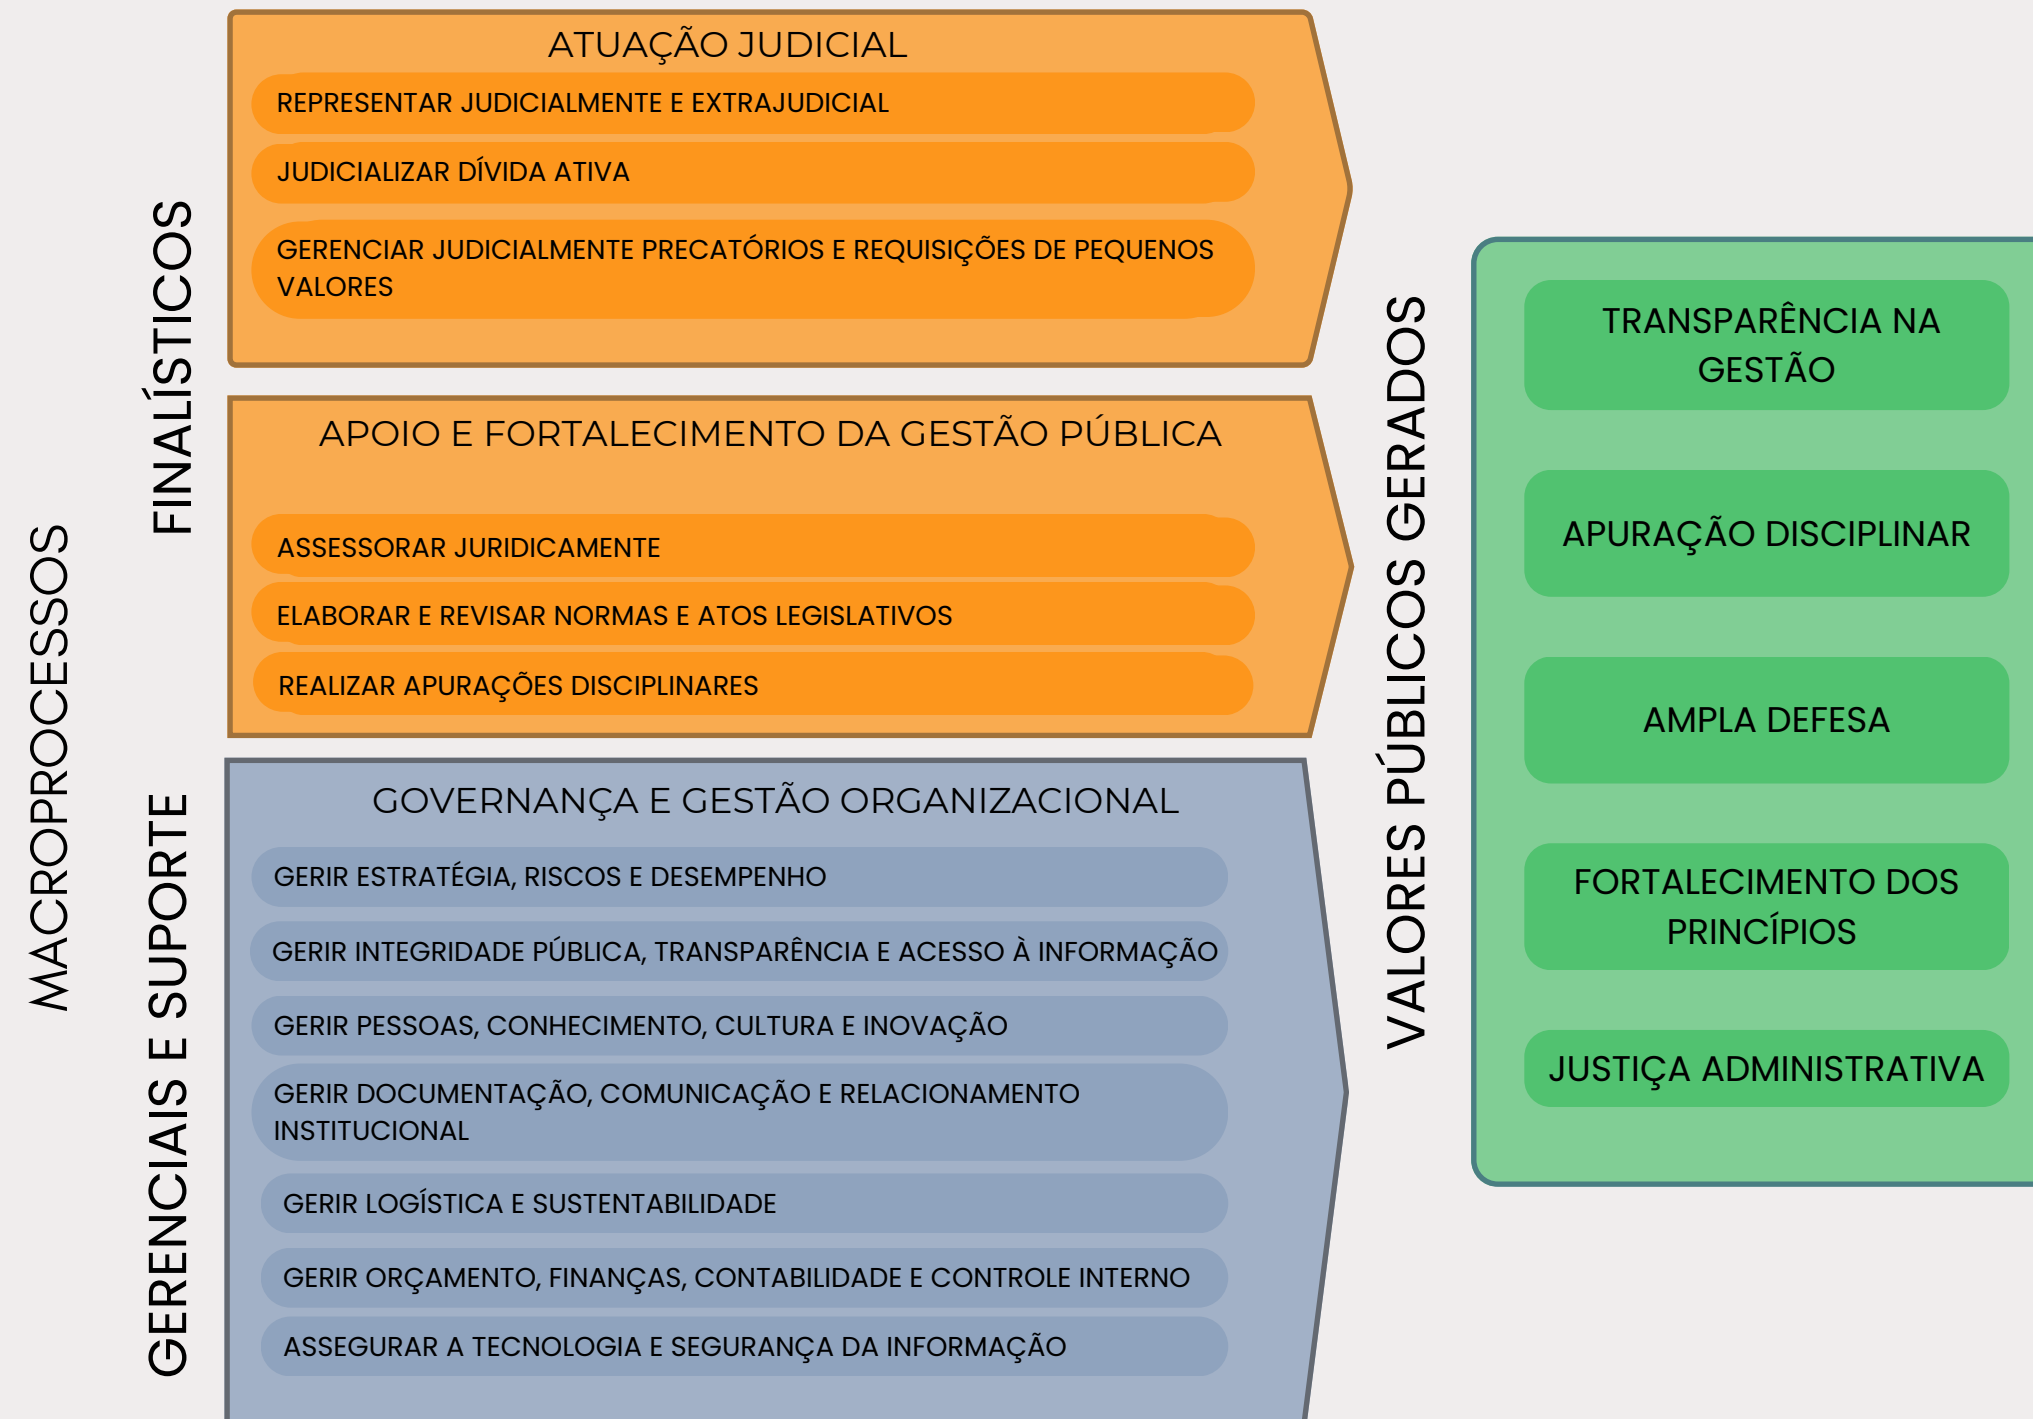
MACROPROCESSOS

FINALÍSTICOS

ATUAÇÃO JUDICIAL

REPRESENTAR JUDICIALMENTE E EXTRAJUDICIAL

JUDICIALIZAR DÍVIDA ATIVA

GERENCIAR JUDICIALMENTE PRECATÓRIOS E REQUISIÇÕES DE PEQUENOS VALORES

APOIO E FORTALECIMENTO DA GESTÃO PÚBLICA

ASSESSORAR JURIDICAMENTE

ELABORAR E REVISAR NORMAS E ATOS LEGISLATIVOS

REALIZAR APURAÇÕES DISCIPLINARES

GERENCIAIS E SUPORTE

GOVERNANÇA E GESTÃO ORGANIZACIONAL

GERIR ESTRATÉGIA, RISCOS E DESEMPENHO

GERIR INTEGRIDADE PÚBLICA, TRANSPARÊNCIA E ACESSO À INFORMAÇÃO

GERIR PESSOAS, CONHECIMENTO, CULTURA E INOVAÇÃO

GERIR DOCUMENTAÇÃO, COMUNICAÇÃO E RELACIONAMENTO INSTITUCIONAL

GERIR LOGÍSTICA E SUSTENTABILIDADE

GERIR ORÇAMENTO, FINANÇAS, CONTABILIDADE E CONTROLE INTERNO

ASSEGURAR A TECNOLOGIA E SEGURANÇA DA INFORMAÇÃO

VALORES PÚBLICOS GERADOS

TRANSPARÊNCIA NA GESTÃO

APURAÇÃO DISCIPLINAR

AMPLA DEFESA

FORTALECIMENTO DOS PRINCÍPIOS

JUSTIÇA ADMINISTRATIVA